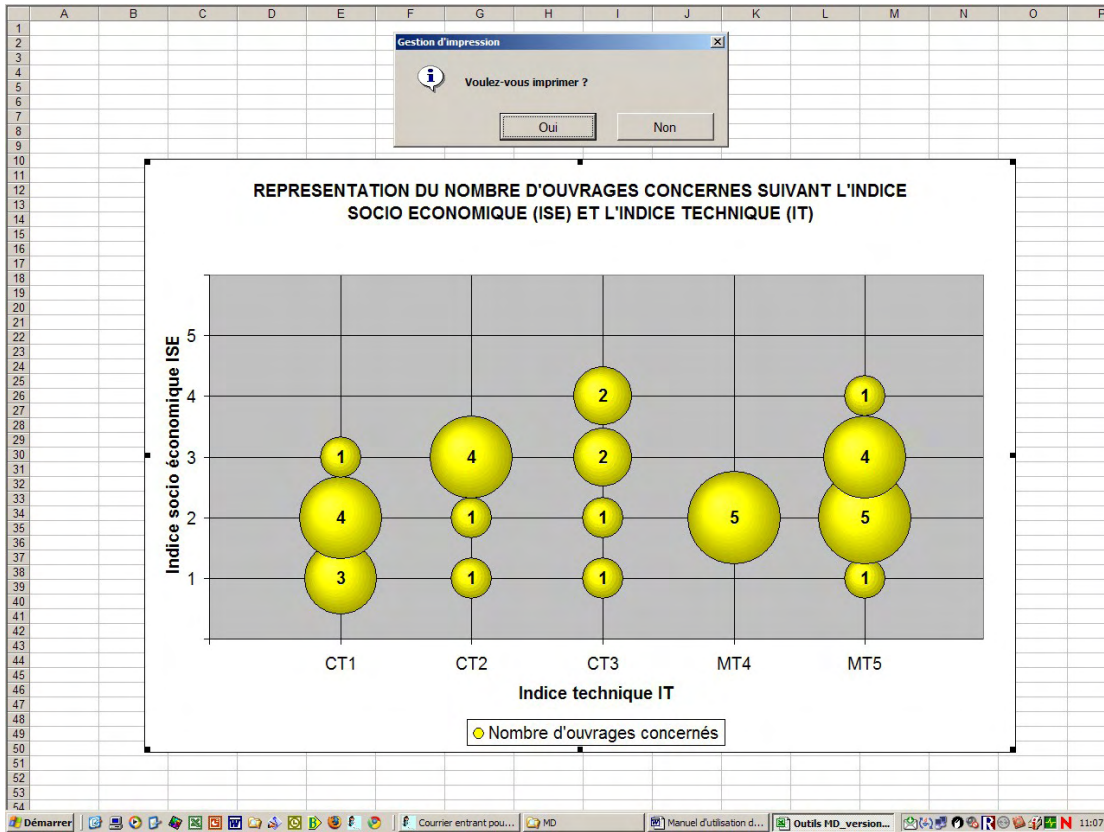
A B C D E F G H I J K L M N O P

1 2 3 4 5 6 7 8 9 10 11 12 13 14 15 16 17 18 19 20 21 22 23 24 25 26 27 28 29 30 31 32 33 34 35 36 37 38 39 40 41 42 43 44 45 46 47 48 49 50 51 52 53 54

Gestion d'impression

Voulez-vous imprimer ?

Oui

Non

REPRESENTATION DU NOMBRE D'OUVRAGES CONCERNES SUIVANT L'INDICE SOCIO ECONOMIQUE (ISE) ET L'INDICE TECHNIQUE (IT)

Indice socio économique ISE

5
4
3
2
1

1
4
3
4
1
1
2
2
1
1
5
1
4
5
1

CT1 CT2 CT3 MT4 MT5

Indice technique IT

Nombre d'ouvrages concernés

Démarrer

Courrier entrant pou...

MD

Manuel d'utilisation d...

Outils MD_version...

11:07